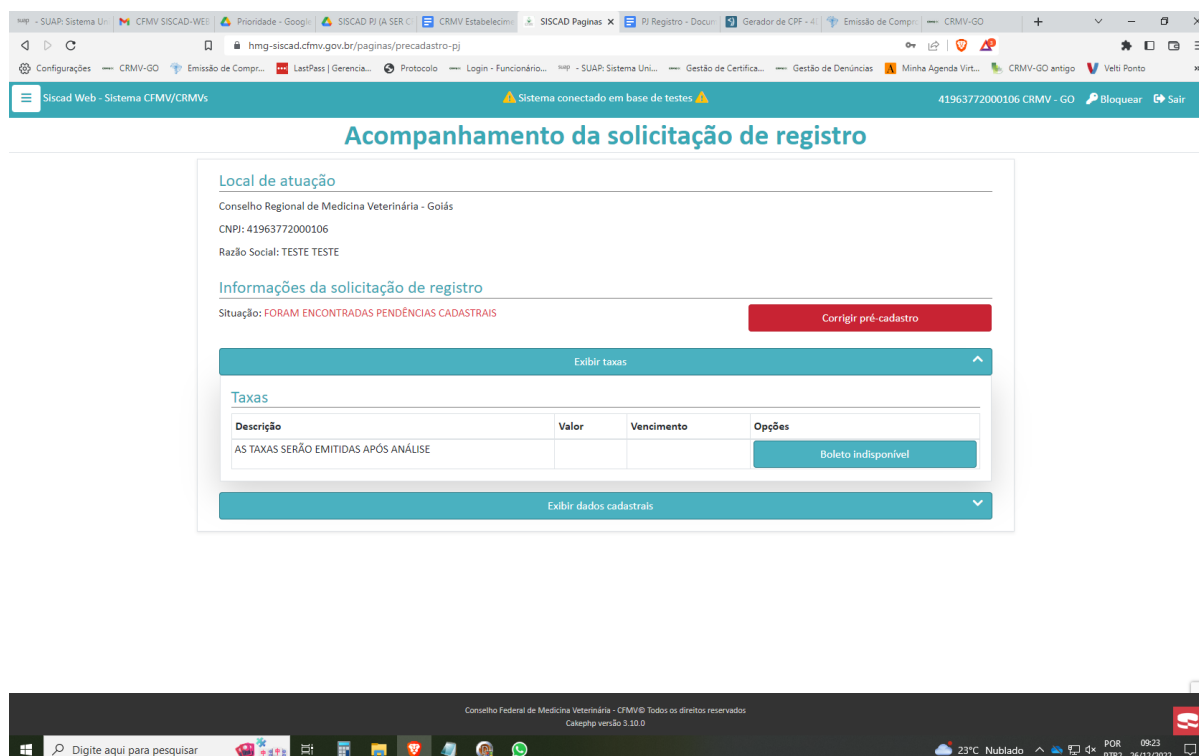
suap - SUAP: Sistema Un | CFMV SISCAD-WEB | Prioridade - Google | SISCAD PJ (A SER C | CRMV Estabelecim | SISCAD Paginas × | PJ Registro - Docum | Gerador de CPF - 4 | Emissão de Compr | CRMV-GO

hmg-siscad.cfmv.gov.br/paginas/precadastro-pj

Configurações | CRMV-GO | Emissão de Compr... | LastPass | Gerencia... | Protocolo | Login - Funcionário... | SUAP: Sistema Uni... | Gestão de Certifica... | Gestão de Denúncias | Minha Agenda Virt... | CRMV-GO antigo | Velti Ponto

Siscad Web - Sistema CFMV/CRMVs

Sistema conectado em base de testes

41963772000106 CRMV - GO Bloquear Sair

Acompanhamento da solicitação de registro

Local de atuação

Conselho Regional de Medicina Veterinária - Goiás

CNPJ: 41963772000106

Razão Social: TESTE TESTE

Informações da solicitação de registro

Situação: FORAM ENCONTRADAS PENDÊNCIAS CADASTRAIS

Corrigir pré-cadastro

Exibir taxas

Taxas

| Descrição | Valor | Vencimento | Opções |
|---|---|---|---|
| AS TAXAS SERÃO EMITIDAS APÓS ANÁLISE | | | Boleto indisponível |

Exibir dados cadastrais

Conselho Federal de Medicina Veterinária - CFMV© Todos os direitos reservados
Cakephp versão 3.10.0

Digite aqui para pesquisar

23°C Nublado POR PTB2 09:23 26/12/2022